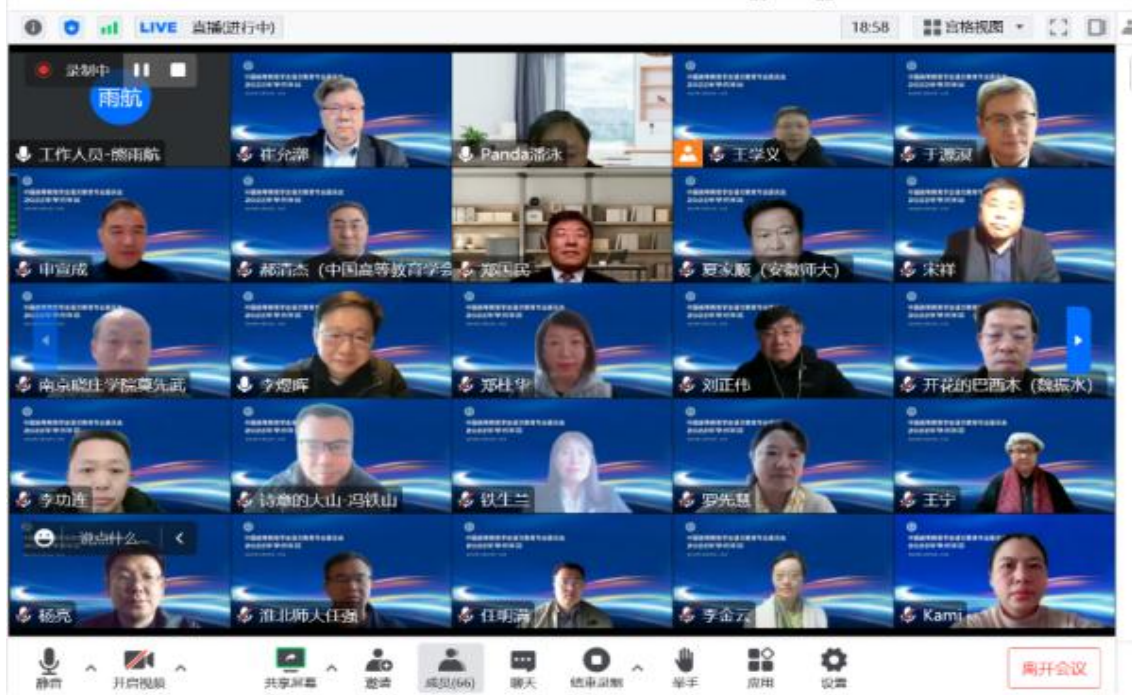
LIVE 直播(进行中)

18:58

宫格视图

录制中

雨航

工作人员-熊雨航

崔允漷

Panda潘泳

王学义

于漫涙

申宣成

郝清杰（中国高等教育学会

郑国民

夏家顺（安徽师大）

宋祥

南京晓庄学院葛先武

李煜晖

郑桂华

刘正伟

开花的巴西木（魏振水）

李功连

诗意的大山-冯铁山

钦生兰

罗先慧

王宁

说点什么...

杨亮

淮北师大任强

任明满

李金云

Kami

静音

开启视频

共享屏幕

邀请

成员(66)

聊天

结束录制

举手

应用

设置

离开会议